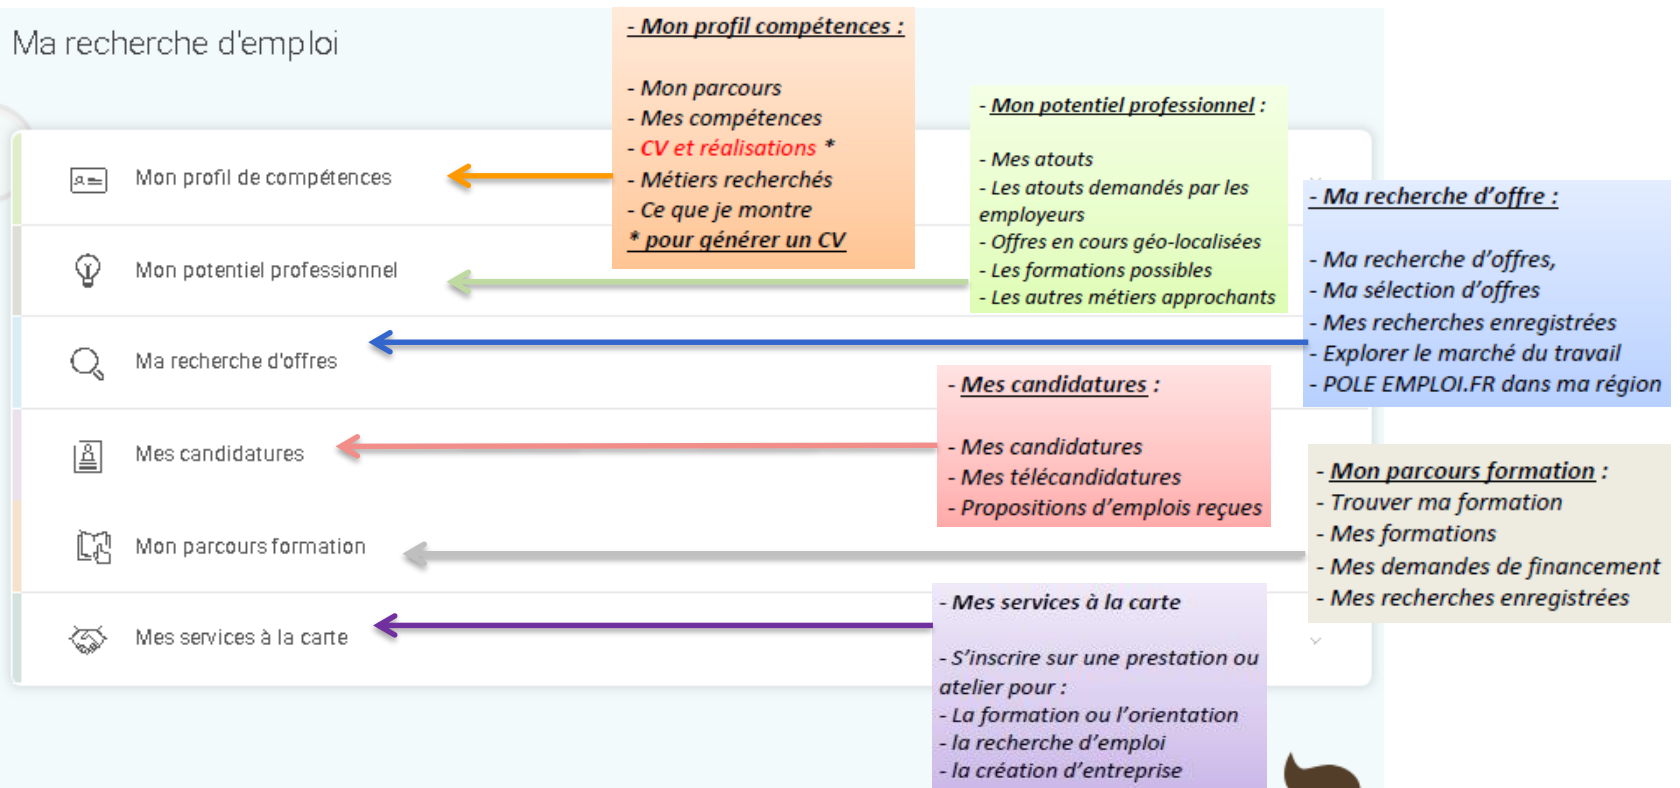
Ma recherche d'emploi

Mon profil de compétences

Mon potentiel professionnel

Ma recherche d'offres

Mes candidatures

Mon parcours formation

Mes services à la carte

- Mon profil compétences :

- Mon parcours
- Mes compétences
- CV et réalisations *
- Métiers recherchés
- Ce que je montre
* pour générer un CV

- Mon potentiel professionnel :

- Mes atouts
- Les atouts demandés par les employeurs
- Offres en cours géo-localisées
- Les formations possibles
- Les autres métiers approchants

- Ma recherche d'offre :

- Ma recherche d'offres,
- Ma sélection d'offres
- Mes recherches enregistrées
- Explorer le marché du travail
- POLE EMPLOI.FR dans ma région

- Mes candidatures :

- Mes candidatures
- Mes télécandidatures
- Propositions d'emplois reçues

- Mon parcours formation :
- Trouver ma formation
- Mes formations
- Mes demandes de financement
- Mes recherches enregistrées

- Mes services à la carte

- S'inscrire sur une prestation ou atelier pour :
- La formation ou l'orientation
- la recherche d'emploi
- la création d'entreprise